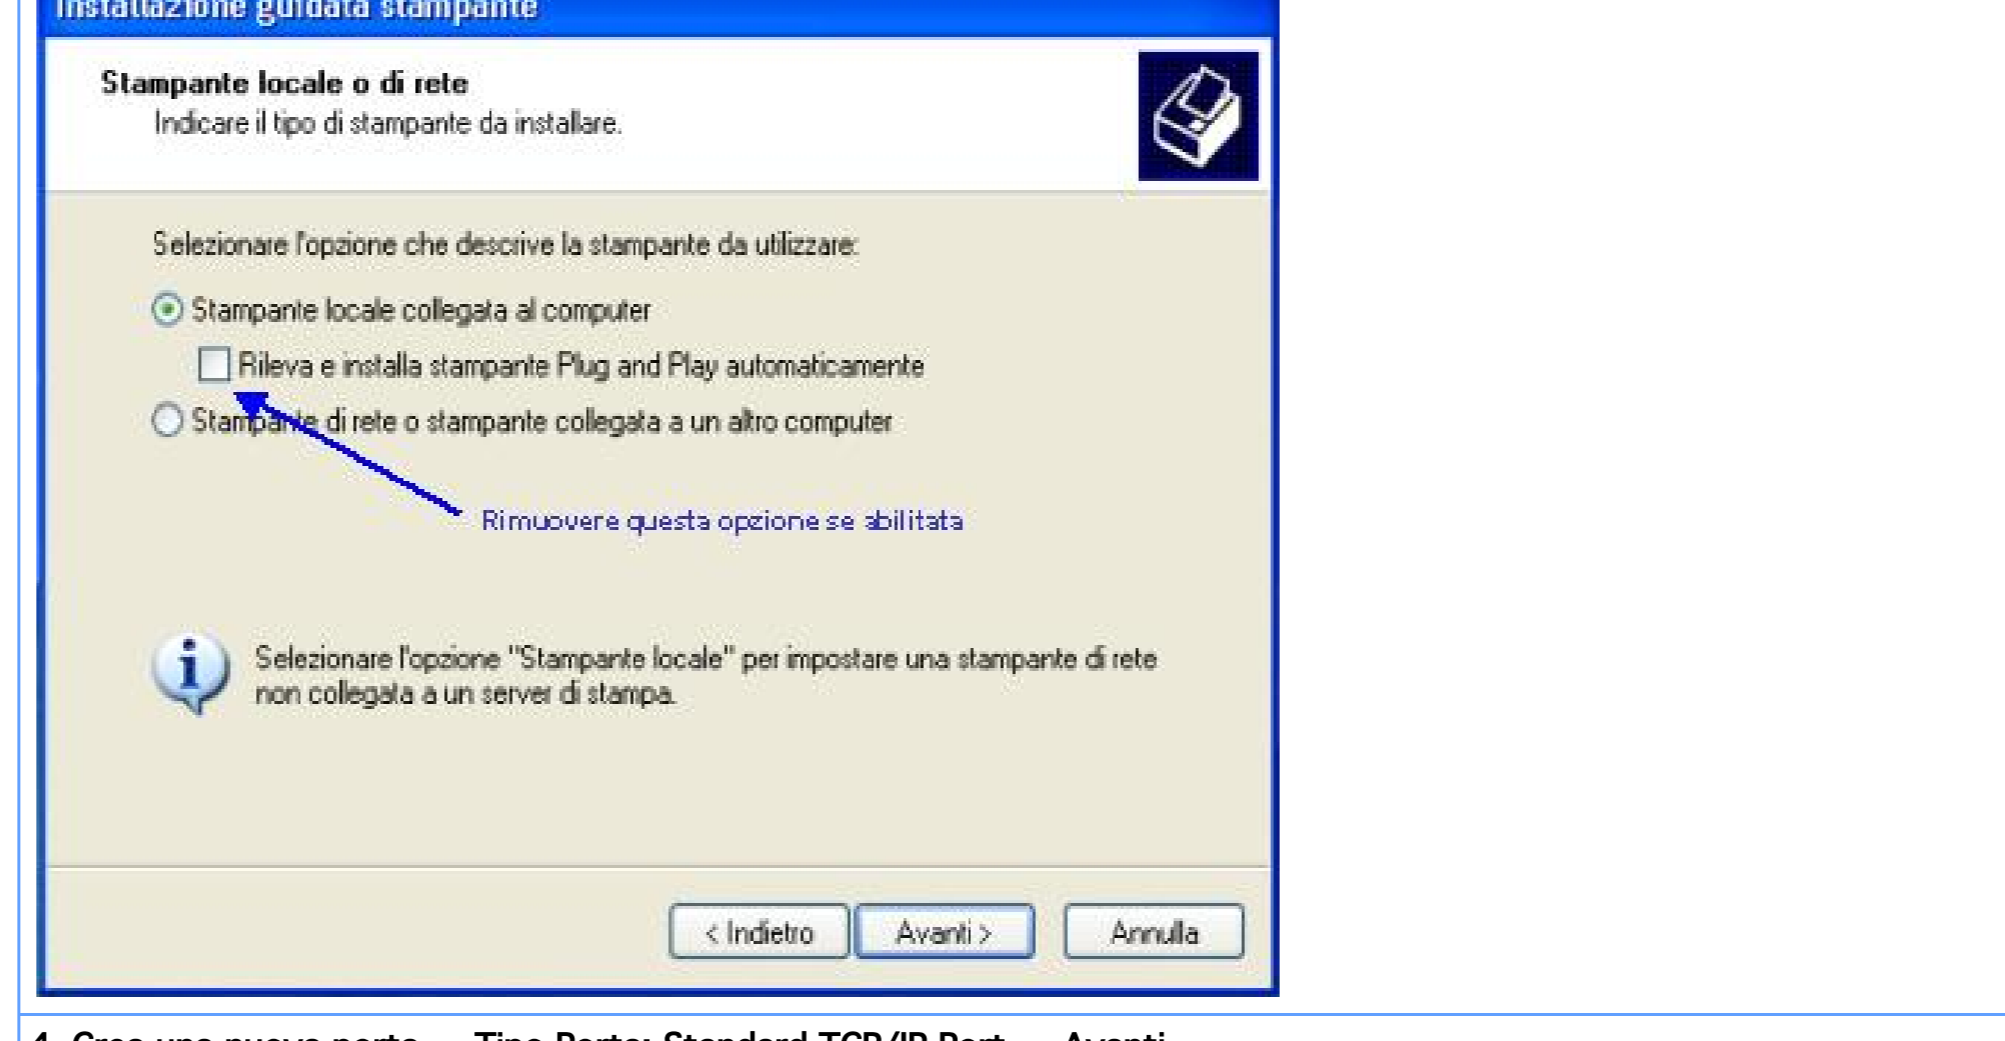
Installazione guidata stampante

Stampante locale o di rete
Indicare il tipo di stampante da installare.

Selezionare l'opzione che descrive la stampante da utilizzare:

Stampante locale collegata al computer

Rileva e installa stampante Plug and Play automaticamente

Stampante di rete o stampante collegata a un altro computer

Rimuovere questa opzione se abilitata

Selezionare l'opzione "Stampante locale" per impostare una stampante di rete non collegata a un server di stampa.

< Indietro Avanti > Annulla

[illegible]